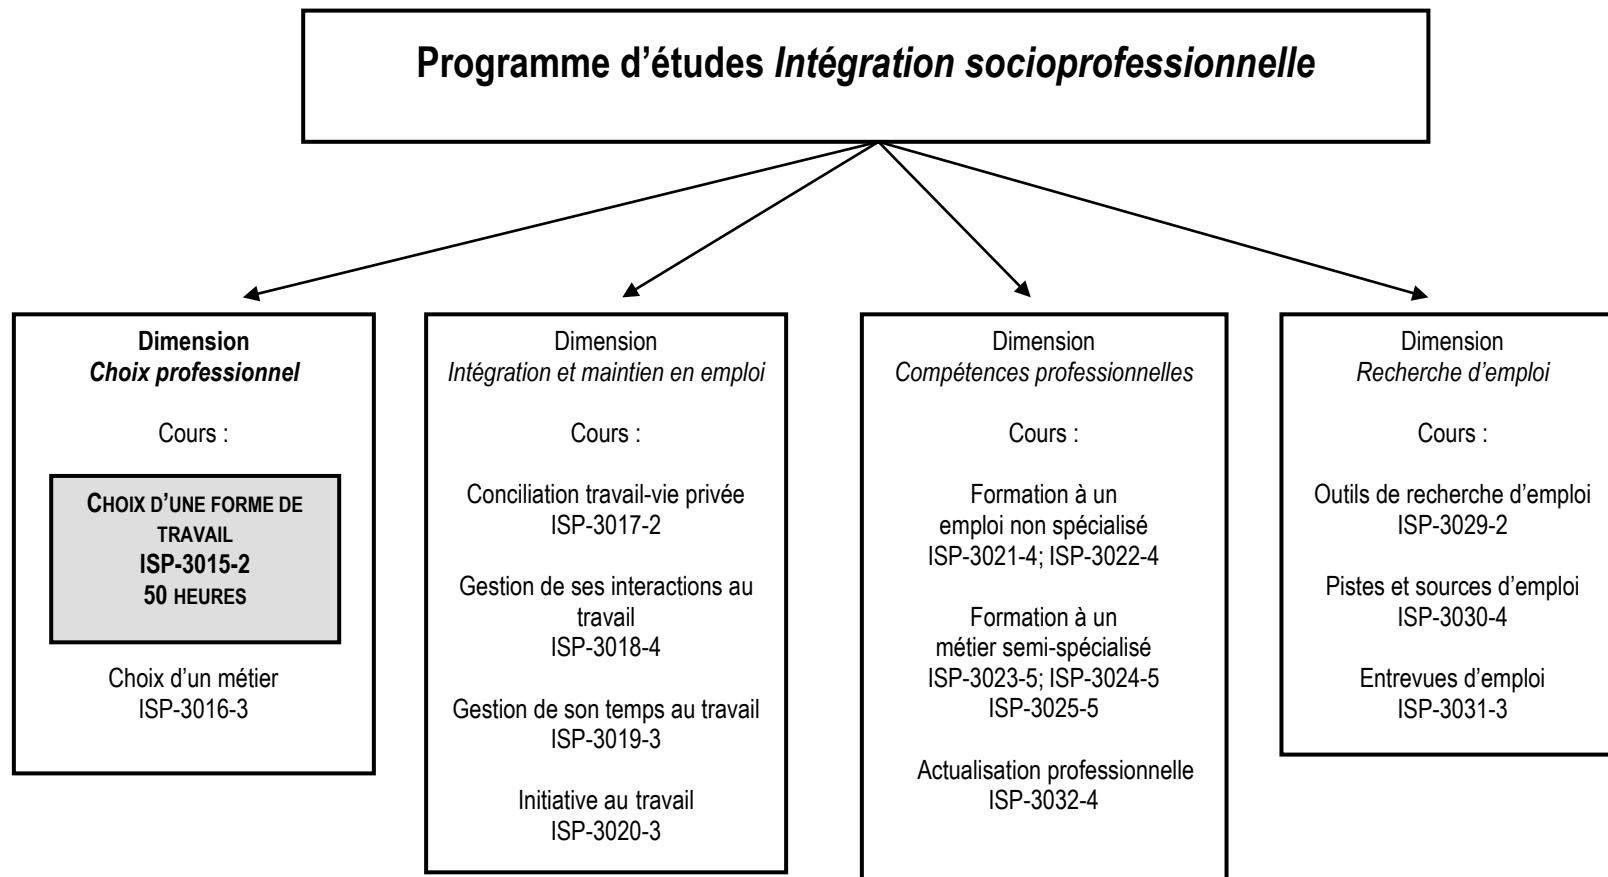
Programme d'études *Intégration socioprofessionnelle*

**Dimension**
***Choix professionnel***

Cours :

**CHOIX D'UNE FORME DE TRAVAIL**
**ISP-3015-2**
**50 HEURES**

Choix d'un métier
ISP-3016-3

Dimension
*Intégration et maintien en emploi*

Cours :

Conciliation travail-vie privée
ISP-3017-2

Gestion de ses interactions au travail
ISP-3018-4

Gestion de son temps au travail
ISP-3019-3

Initiative au travail
ISP-3020-3

Dimension
*Compétences professionnelles*

Cours :

Formation à un emploi non spécialisé
ISP-3021-4; ISP-3022-4

Formation à un métier semi-spécialisé
ISP-3023-5; ISP-3024-5
ISP-3025-5

Actualisation professionnelle
ISP-3032-4

Dimension
*Recherche d'emploi*

Cours :

Outils de recherche d'emploi
ISP-3029-2

Pistes et sources d'emploi
ISP-3030-4

Entrevues d'emploi
ISP-3031-3